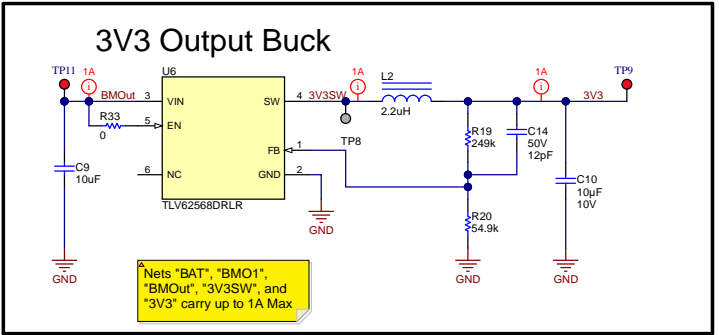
3V3 Output Buck

TP11
1A
BMOut
U6
3 VIN
SW 4
3V3SW
1A
L2
2.2uH
1A
TP9
3V3
R33
0
5 EN
FB 1
TP8
R19
249k
C14
50V
12pF
C9
10uF
6 NC
GND 2
C10
10µF
10V
TLV62568DRLR
GND
R20
54.9k
GND
GND
GND
GND

Nets "BAT", "BMO1", "BMOut", "3V3SW", and "3V3" carry up to 1A Max